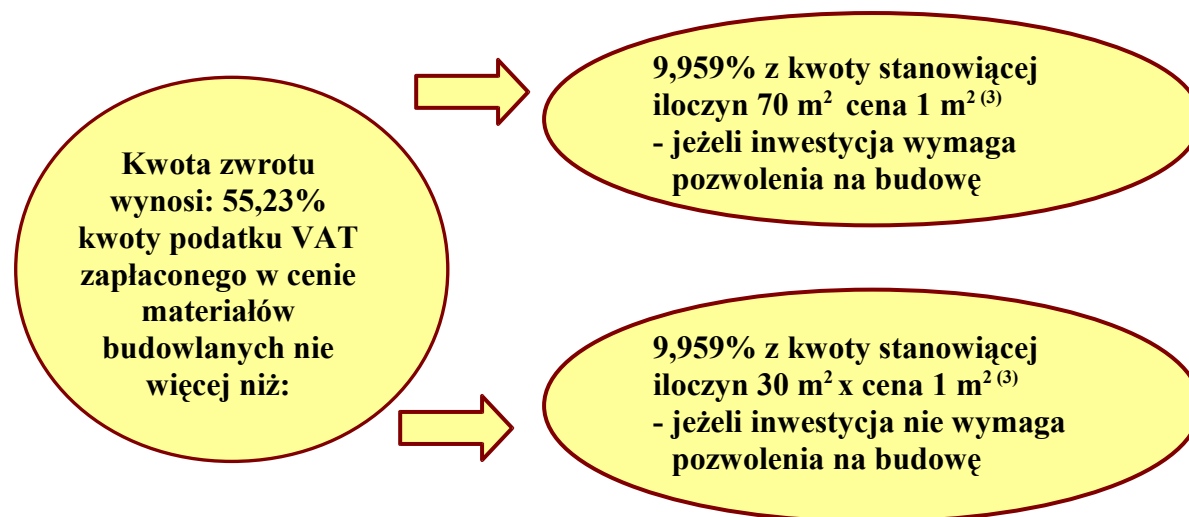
Kwota zwrotu wynosi: 55,23% kwoty podatku VAT zapłaconego w cenie materiałów budowlanych nie więcej niż:

9,959% z kwoty stanowiącej iloczyn 70 m$^2$ cena 1 m$^{2\ (3)}$
- jeżeli inwestycja wymaga pozwolenia na budowę

9,959% z kwoty stanowiącej iloczyn 30 m$^2$ x cena 1 m$^{2\ (3)}$
- jeżeli inwestycja nie wymaga pozwolenia na budowę